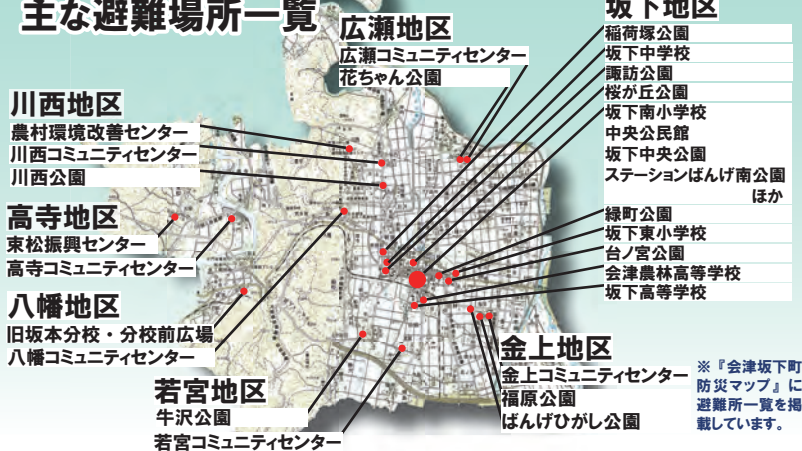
主な避難場所一覧

広瀬地区
広瀬コミュニティセンター
花ちゃん公園

坂下地区
稲荷塚公園
坂下中学校
諏訪公園
桜が丘公園
坂下南小学校
中央公民館
坂下中央公園
ステーションばんげ南公園
ほか
緑町公園
坂下東小学校
台ノ宮公園
会津農林高等学校
坂下高等学校

川西地区
農村環境改善センター
川西コミュニティセンター
川西公園

高寺地区
東松振興センター
高寺コミュニティセンター

八幡地区
旧坂本分校・分校前広場
八幡コミュニティセンター

若宮地区
牛沢公園
若宮コミュニティセンター

金上地区
金上コミュニティセンター
福原公園
ばんげひがし公園

※『会津坂下町防災マップ』に避難所一覧を掲載しています。